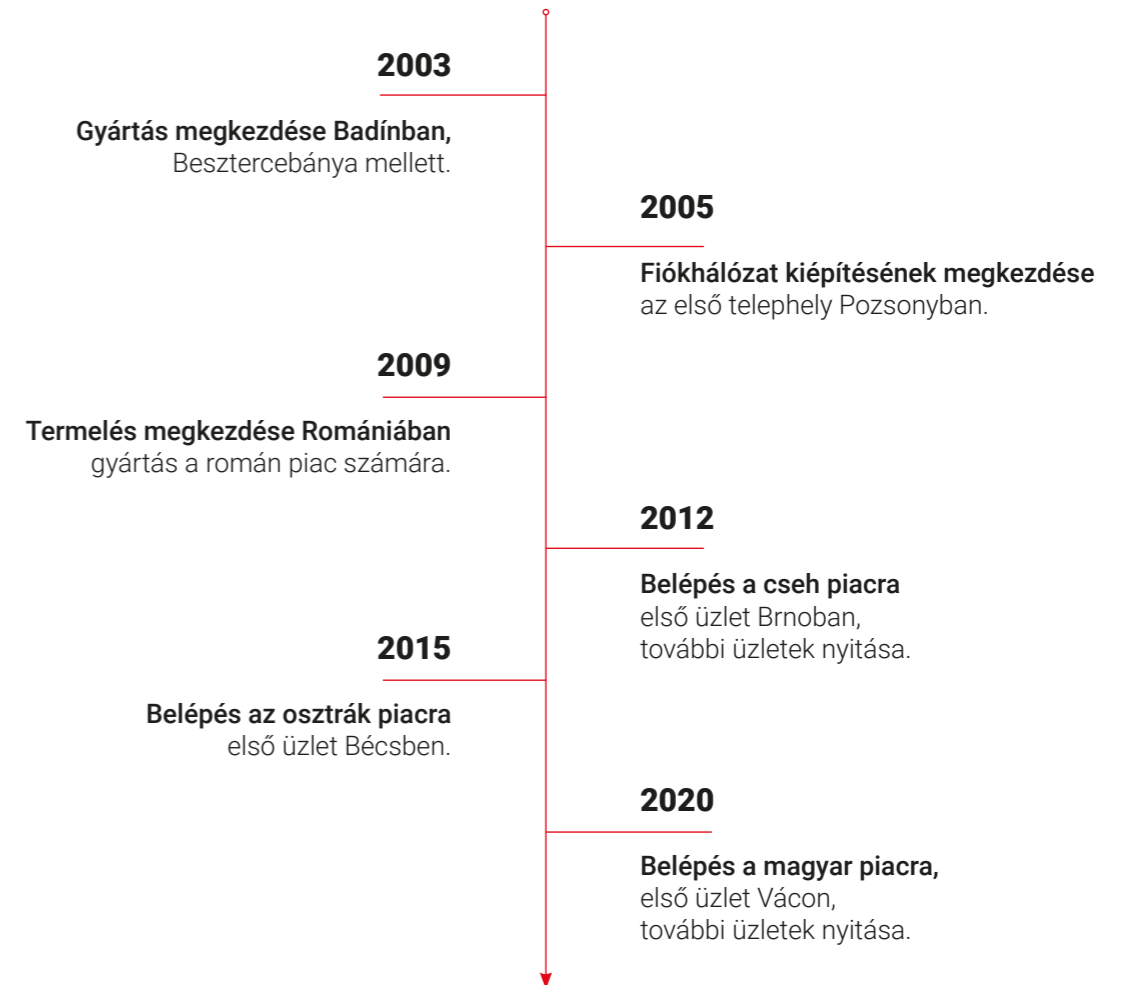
2003

**Gyártás megkezdése Badínban,**
Besztercebánya mellett.

2005

**Fiókhálózat kiépítésének megkezdése**
az első telephely Pozsonyban.

2009

**Termelés megkezdése Romániában**
gyártás a román piac számára.

2012

**Belépés a cseh piacra**
első üzlet Brnoban,
további üzletek nyitása.

2015

**Belépés az osztrák piacra**
első üzlet Bécsben.

2020

**Belépés a magyar piacra,**
első üzlet Vácon,
további üzletek nyitása.